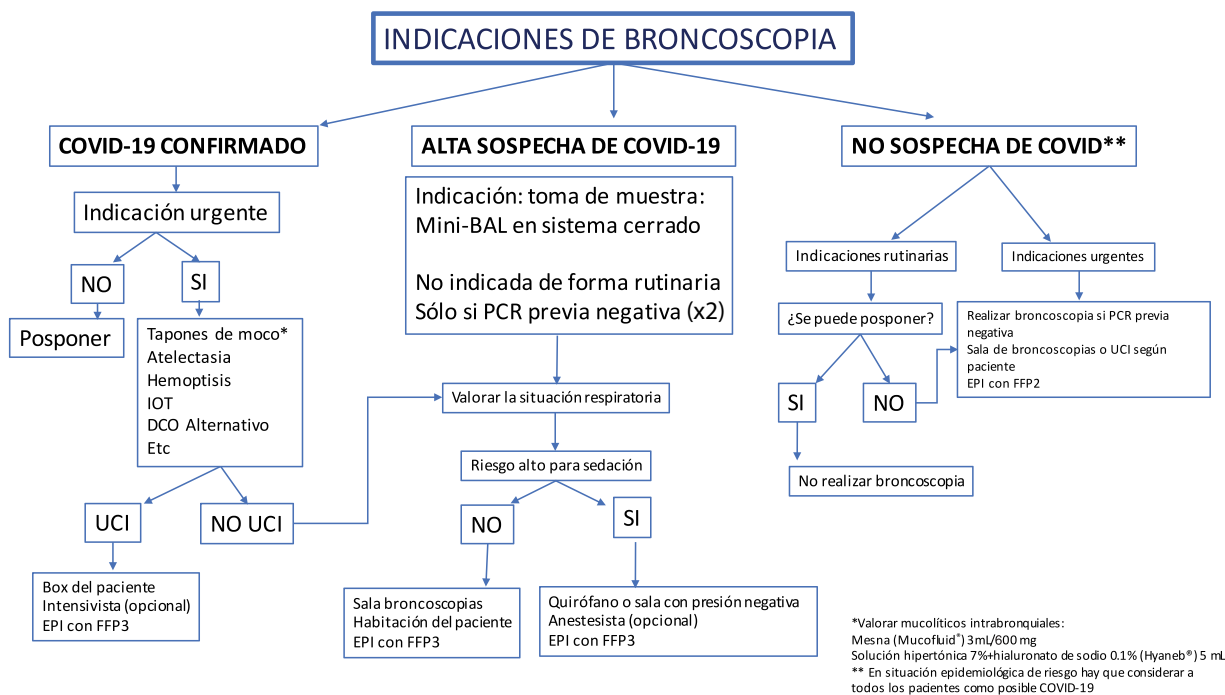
INDICACIONES DE BRONCOSCOPIA

COVID-19 CONFIRMADO

Indicación urgente

NO

SI

Posponer

Tapones de moco*
Atelectasia
Hemoptisis
IOT
DCO Alternativo
Etc

UCI

NO UCI

Box del paciente
Intensivista (opcional)
EPI con FFP3

ALTA SOSPECHA DE COVID-19

Indicación: toma de muestra:
Mini-BAL en sistema cerrado

No indicada de forma rutinaria
Sólo si PCR previa negativa (x2)

Valorar la situación respiratoria

Riesgo alto para sedación

NO

SI

Sala broncoscopias
Habitación del paciente
EPI con FFP3

Quirófano o sala con presión negativa
Anestesista (opcional)
EPI con FFP3

NO SOSPECHA DE COVID**

Indicaciones rutinarias

Indicaciones urgentes

¿Se puede posponer?

SI

NO

No realizar broncoscopia

Realizar broncoscopia si PCR previa negativa
Sala de broncoscopias o UCI según paciente
EPI con FFP2

*Valorar mucolíticos intrabronquiales:
Mesna (Mucofluid®) 3mL/600 mg
Solución hipertónica 7%+hialuronato de sodio 0.1% (Hyaneb®) 5 mL
** En situación epidemiológica de riesgo hay que considerar a todos los pacientes como posible COVID-19